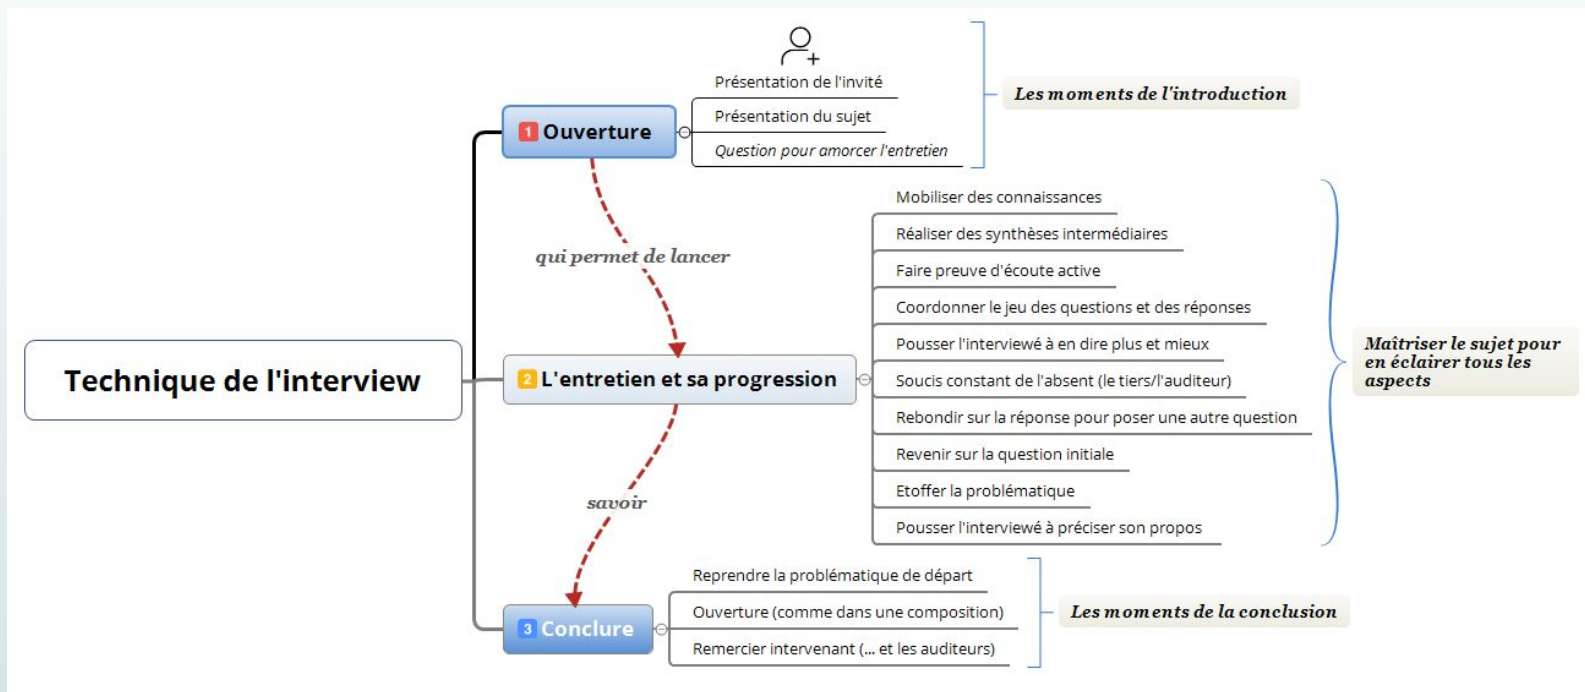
Technique de l'interview

1 Ouverture

Présentation de l'invité

Présentation du sujet

Question pour amorcer l'entretien

Les moments de l'introduction

qui permet de lancer

2 L'entretien et sa progression

Mobiliser des connaissances

Réaliser des synthèses intermédiaires

Faire preuve d'écoute active

Coordonner le jeu des questions et des réponses

Pousser l'interviewé à en dire plus et mieux

Soucis constant de l'absent (le tiers/l'auditeur)

Rebondir sur la réponse pour poser une autre question

Revenir sur la question initiale

Etoffer la problématique

Pousser l'interviewé à préciser son propos

Maîtriser le sujet pour en éclairer tous les aspects

savoir

3 Conclure

Reprendre la problématique de départ

Ouverture (comme dans une composition)

Remercier intervenant (... et les auditeurs)

Les moments de la conclusion